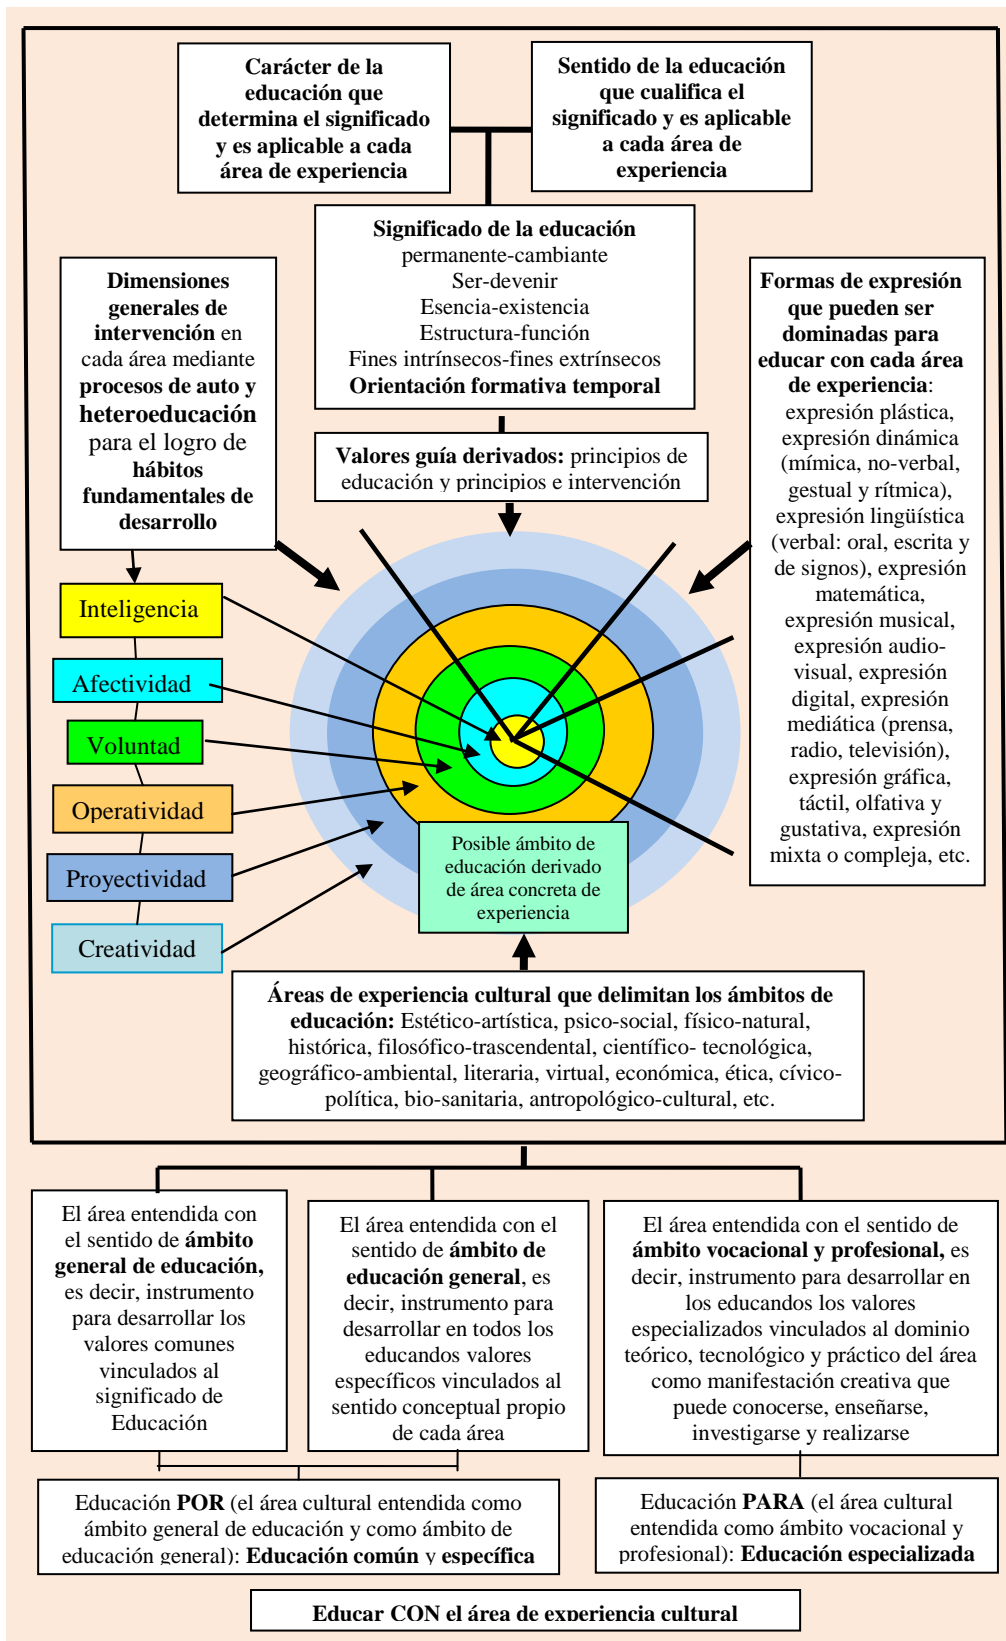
**Carácter de la educación que determina el significado y es aplicable a cada área de experiencia**

**Sentido de la educación que cualifica el significado y es aplicable a cada área de experiencia**

**Significado de la educación**
permanente-cambiante
Ser-devenir
Esencia-existencia
Estructura-función
Fines intrínsecos-fines extrínsecos
**Orientación formativa temporal**

**Dimensiones generales de intervención** en cada área mediante **procesos de auto y heteroeducación** para el logro de **hábitos fundamentales de desarrollo**

**Valores guía derivados:** principios de educación y principios e intervención

**Formas de expresión que pueden ser dominadas para educar con cada área de experiencia**: expresión plástica, expresión dinámica (mímica, no-verbal, gestual y rítmica), expresión lingüística (verbal: oral, escrita y de signos), expresión matemática, expresión musical, expresión audio-visual, expresión digital, expresión mediática (prensa, radio, televisión), expresión gráfica, táctil, olfativa y gustativa, expresión mixta o compleja, etc.

Inteligencia

Afectividad

Voluntad

Operatividad

Proyectividad

Creatividad

Posible ámbito de educación derivado de área concreta de experiencia

**Áreas de experiencia cultural que delimitan los ámbitos de educación:** Estético-artística, psico-social, físico-natural, histórica, filosófico-trascendental, científico- tecnológica, geográfico-ambiental, literaria, virtual, económica, ética, cívico-política, bio-sanitaria, antropológico-cultural, etc.

El área entendida con el sentido de **ámbito general de educación,** es decir, instrumento para desarrollar los valores comunes vinculados al significado de Educación

El área entendida con el sentido de **ámbito de educación general**, es decir, instrumento para desarrollar en todos los educandos valores específicos vinculados al sentido conceptual propio de cada área

El área entendida con el sentido de **ámbito vocacional y profesional,** es decir, instrumento para desarrollar en los educandos los valores especializados vinculados al dominio teórico, tecnológico y práctico del área como manifestación creativa que puede conocerse, enseñarse, investigarse y realizarse

Educación **POR** (el área cultural entendida como ámbito general de educación y como ámbito de educación general): **Educación común y específica**

Educación **PARA** (el área cultural entendida como ámbito vocacional y profesional): **Educación especializada**

**Educar CON el área de experiencia cultural**